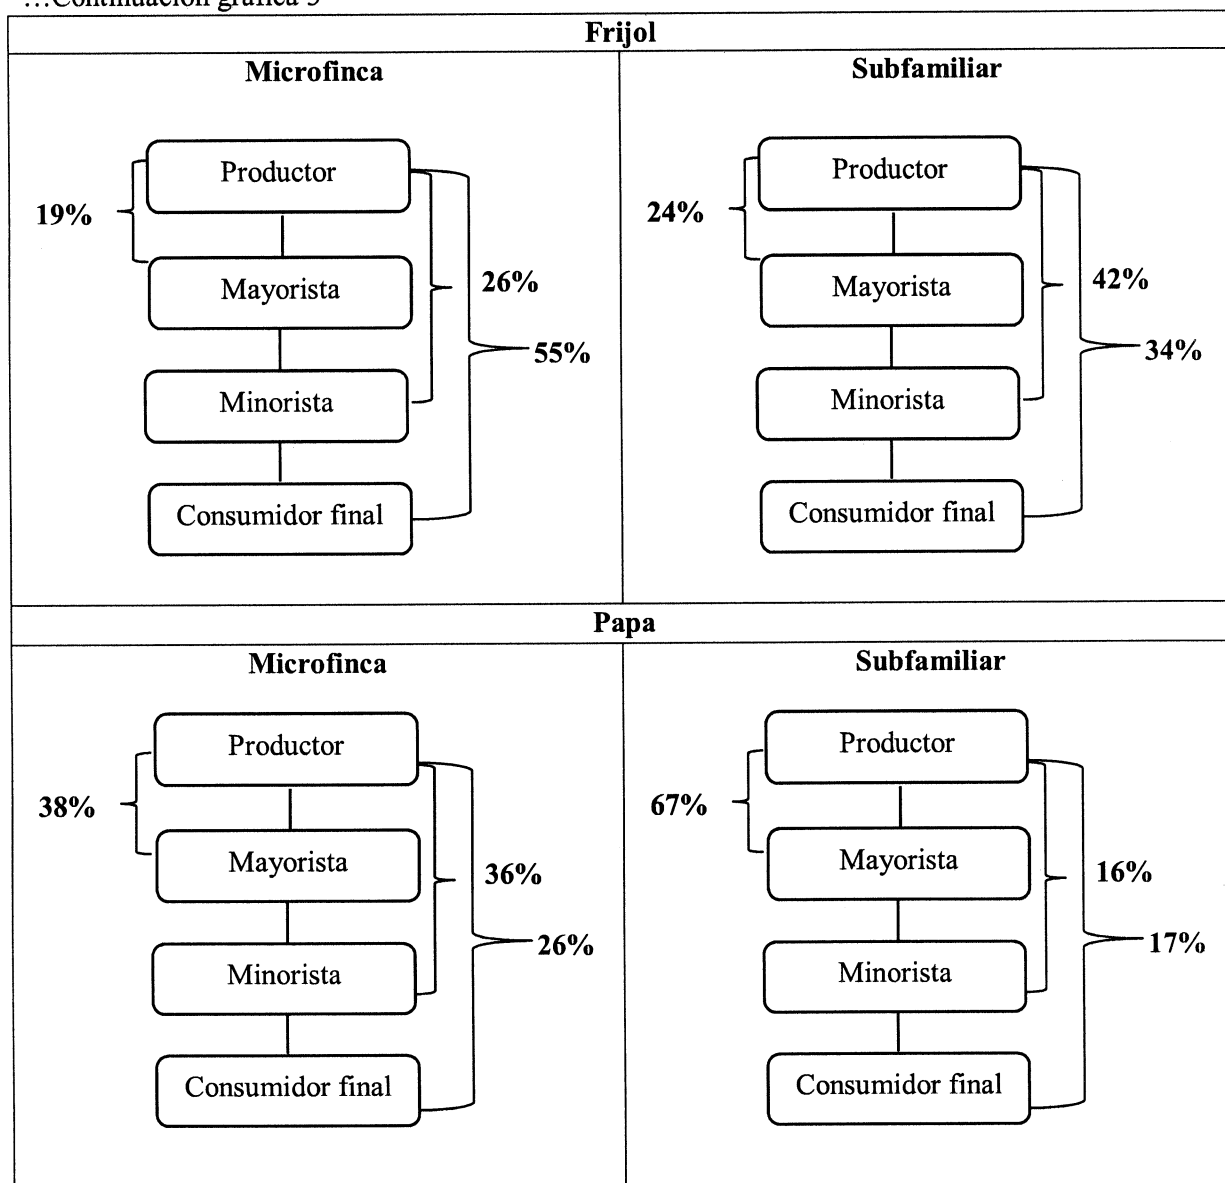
…Continuación gráfica 3

Frijol

Microfinca

Productor
Mayorista
Minorista
Consumidor final
19%
26%
55%

Subfamiliar

Productor
Mayorista
Minorista
Consumidor final
24%
42%
34%

Papa

Microfinca

Productor
Mayorista
Minorista
Consumidor final
38%
36%
26%

Subfamiliar

Productor
Mayorista
Minorista
Consumidor final
67%
16%
17%